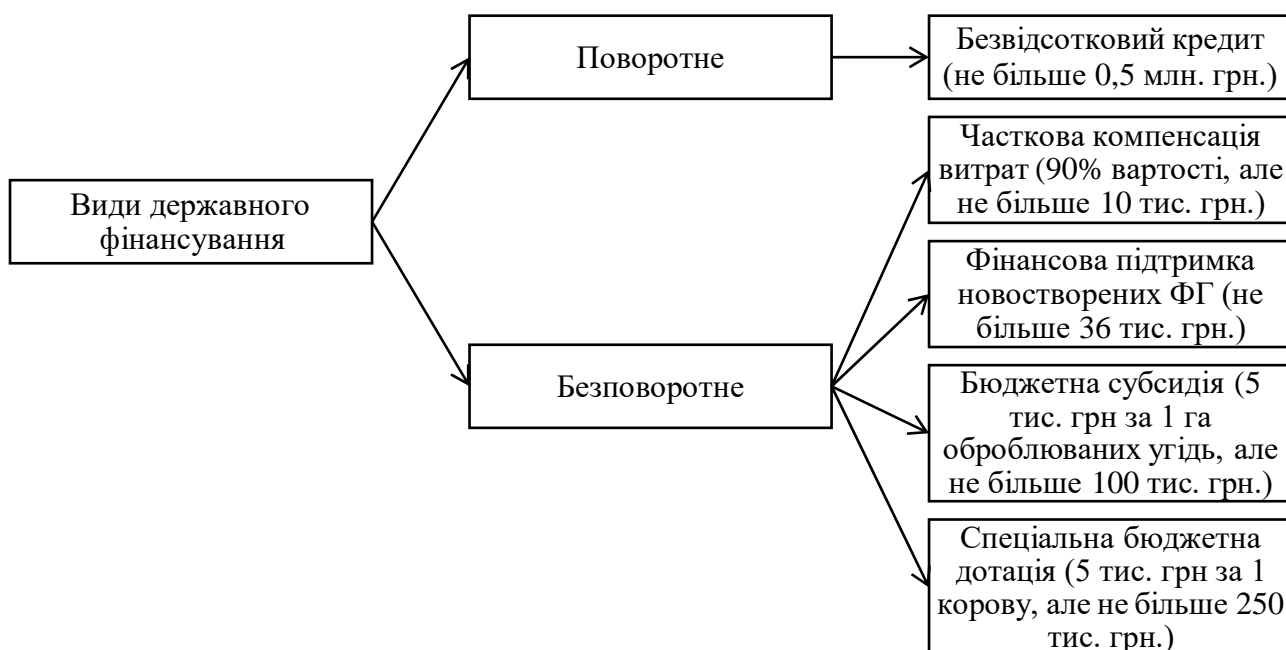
Види державного фінансування

Поворотне

Безповоротне

Безвідсотковий кредит (не більше 0,5 млн. грн.)

Часткова компенсація витрат (90% вартості, але не більше 10 тис. грн.)

Фінансова підтримка новостворених ФГ (не більше 36 тис. грн.)

Бюджетна субсидія (5 тис. грн за 1 га оброблюваних угідь, але не більше 100 тис. грн.)

Спеціальна бюджетна дотація (5 тис. грн за 1 корову, але не більше 250 тис. грн.)